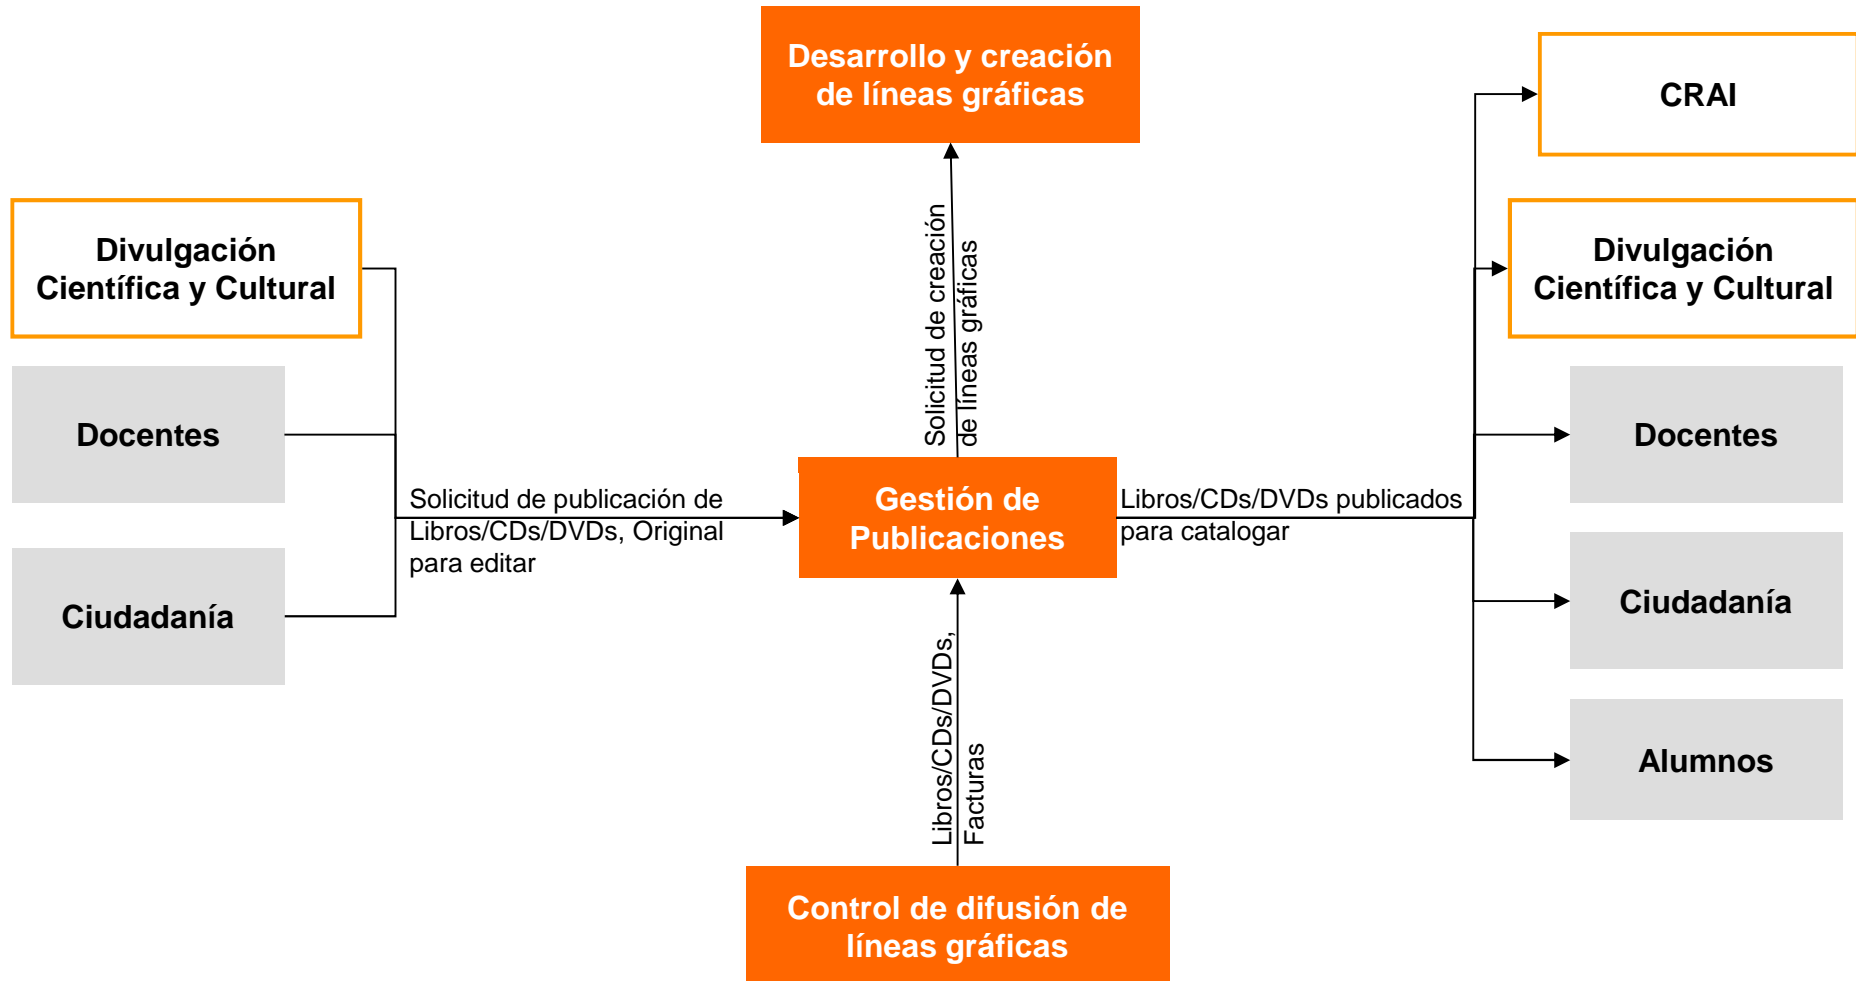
Desarrollo y creación de líneas gráficas

CRAI

Divulgación Científica y Cultural

Solicitud de creación de líneas gráficas

Divulgación Científica y Cultural

Docentes

Ciudadanía

Solicitud de publicación de Libros/CDs/DVDs, Original para editar

Gestión de Publicaciones

Libros/CDs/DVDs publicados para catalogar

Docentes

Ciudadanía

Alumnos

Libros/CDs/DVDs, Facturas

Control de difusión de líneas gráficas